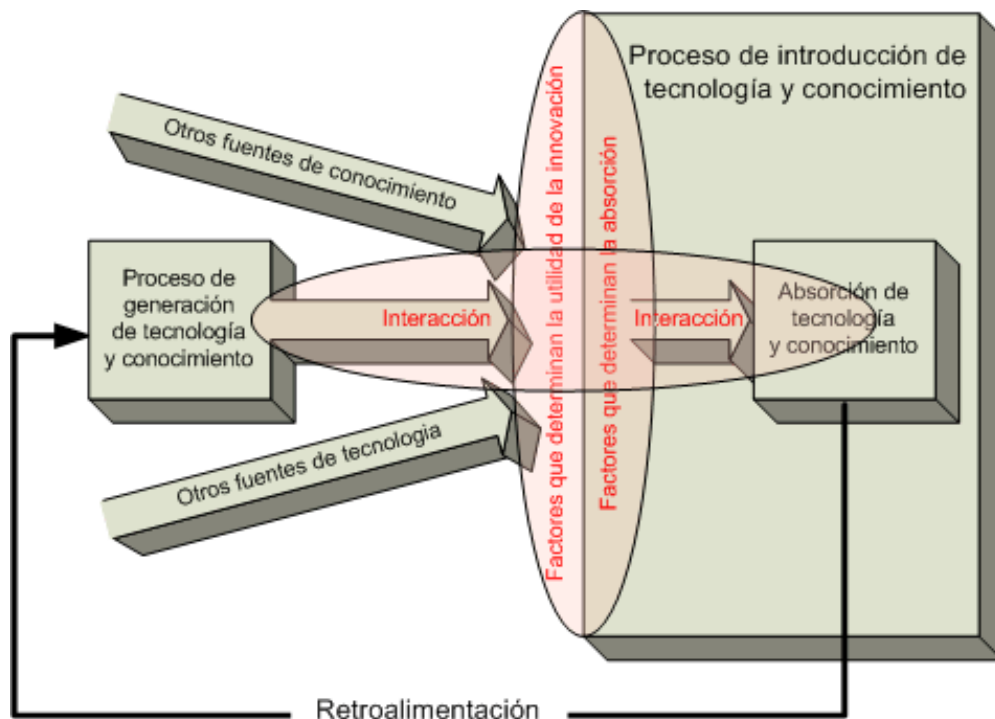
Proceso de introducción de tecnología y conocimiento

Otros fuentes de conocimiento

Proceso de generación de tecnología y conocimiento

Interacción

Factores que determinan la utilidad de la innovación

Factores que determinan la absorción

Interacción

Absorción de tecnología y conocimiento

Otros fuentes de tecnología

Retroalimentación